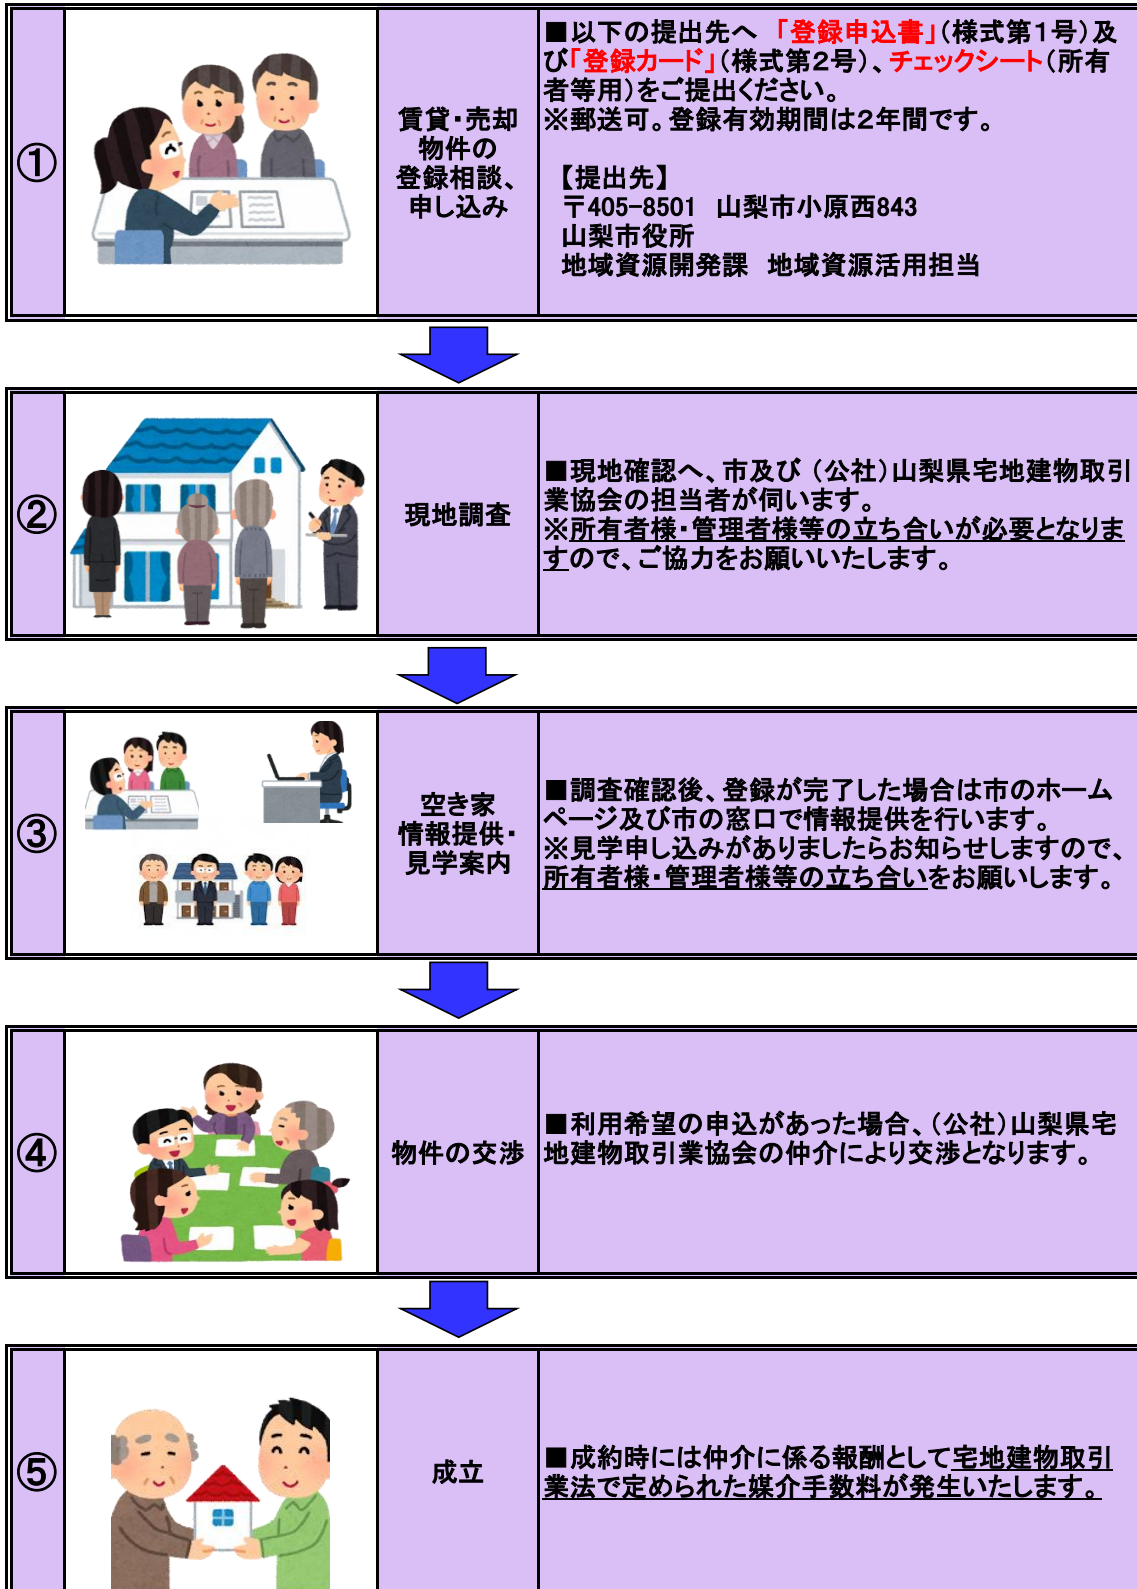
①

賃貸・売却物件の登録相談、申し込み

■以下の提出先へ「登録申込書」(様式第1号)及び「登録カード」(様式第2号)、チェックシート(所有者等用)をご提出ください。
※郵送可。登録有効期間は2年間です。

【提出先】
〒405-8501　山梨市小原西843
山梨市役所
地域資源開発課　地域資源活用担当

②

現地調査

■現地確認へ、市及び(公社)山梨県宅地建物取引業協会の担当者が伺います。
※所有者様・管理者様等の立ち合いが必要となりますので、ご協力をお願いいたします。

③

空き家情報提供・見学案内

■調査確認後、登録が完了した場合は市のホームページ及び市の窓口で情報提供を行います。
※見学申し込みがありましたらお知らせしますので、所有者様・管理者様等の立ち合いをお願いします。

④

物件の交渉

■利用希望の申込があった場合、(公社)山梨県宅地建物取引業協会の仲介により交渉となります。

⑤

成立

■成約時には仲介に係る報酬として宅地建物取引業法で定められた媒介手数料が発生いたします。